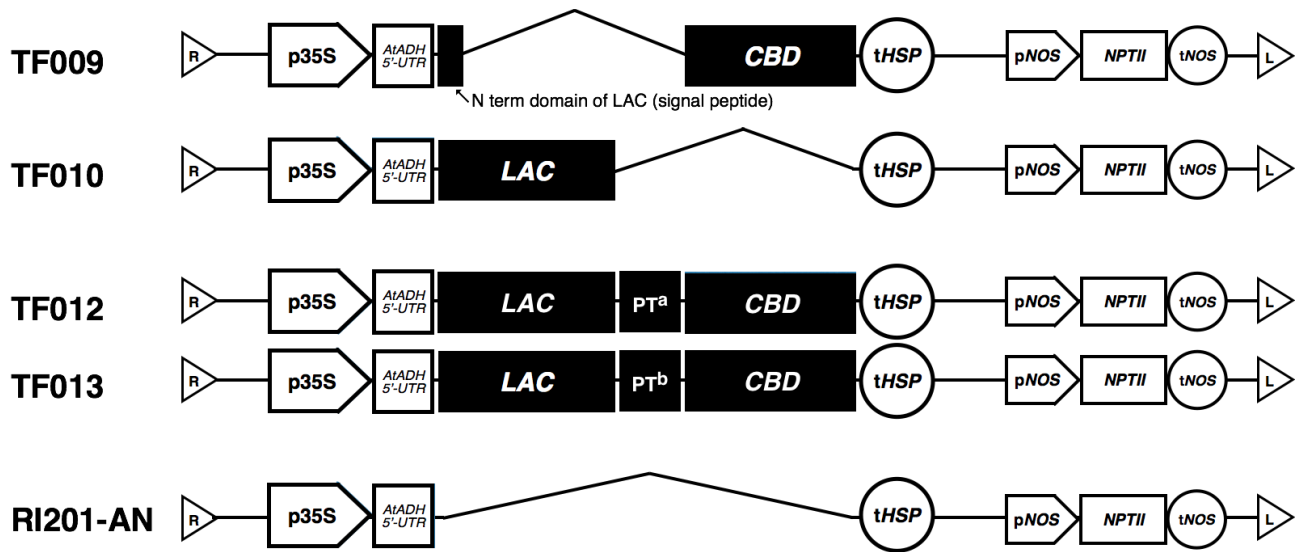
TF009
R
p35S
AtADH 5'-UTR
CBD
tHSP
pNOS
NPTII
tNOS
L
N term domain of LAC (signal peptide)

TF010
R
p35S
AtADH 5'-UTR
LAC
tHSP
pNOS
NPTII
tNOS
L

TF012
R
p35S
AtADH 5'-UTR
LAC
PT$^a$
CBD
tHSP
pNOS
NPTII
tNOS
L

TF013
R
p35S
AtADH 5'-UTR
LAC
PT$^b$
CBD
tHSP
pNOS
NPTII
tNOS
L

RI201-AN
R
p35S
AtADH 5'-UTR
tHSP
pNOS
NPTII
tNOS
L